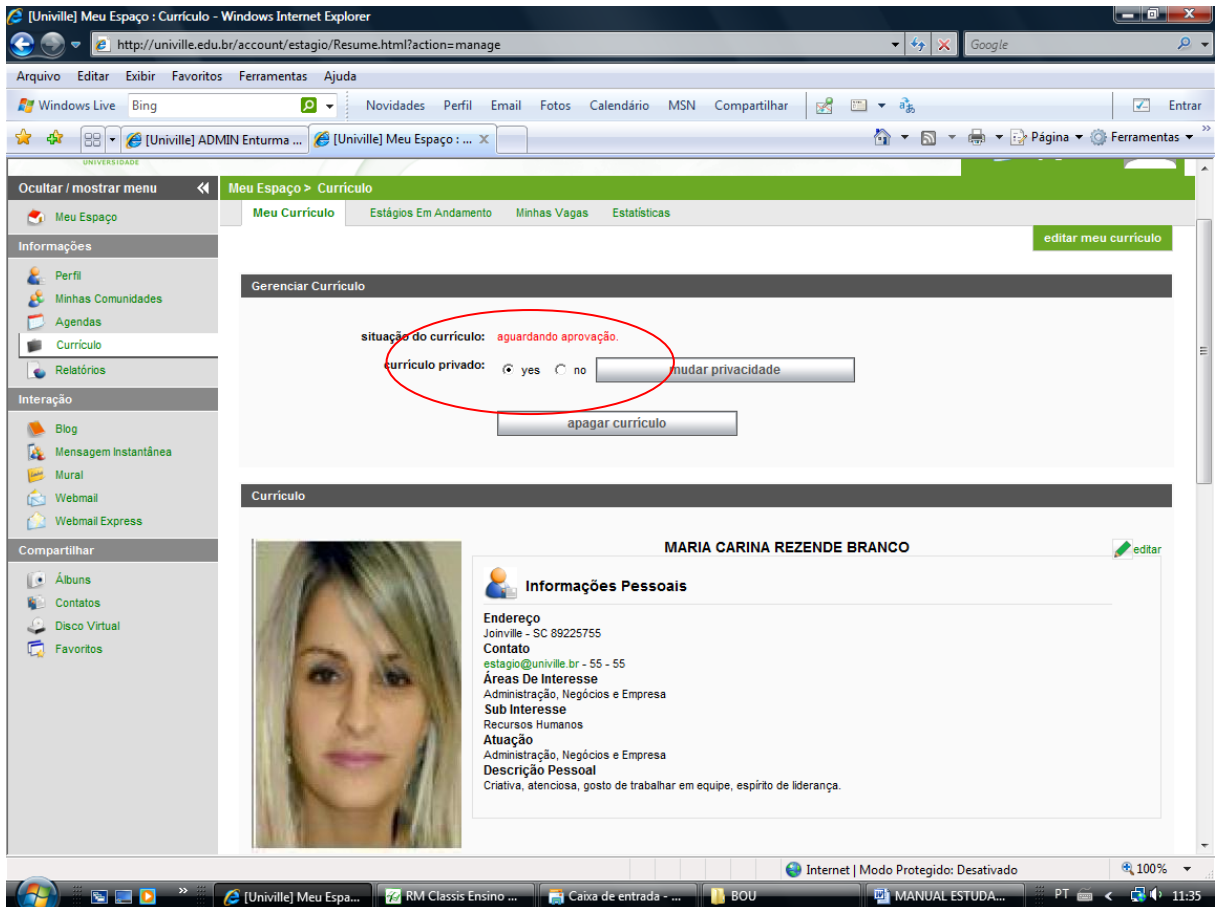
[Univille] Meu Espaço : Currículo - Windows Internet Explorer

http://univille.edu.br/account/estagio/Resume.html?action=manage

Google

Arquivo Editar Exibir Favoritos Ferramentas Ajuda

Windows Live Bing Novidades Perfil Email Fotos Calendário MSN Compartilhar Entrar

[Univille] ADMIN Enturma ... [Univille] Meu Espaço : ...

Página Ferramentas

UNIVERSIDADE

Ocultar / mostrar menu

Meu Espaço

Informações

Perfil
Minhas Comunidades
Agendas
Currículo
Relatórios

Interação

Blog
Mensagem Instantânea
Mural
Webmail
Webmail Express

Compartilhar

Álbuns
Contatos
Disco Virtual
Favoritos

Meu Espaço > Currículo

Meu Currículo Estágios Em Andamento Minhas Vagas Estatísticas

editar meu currículo

Gerenciar Currículo

situação do currículo: aguardando aprovação.

currículo privado: yes no mudar privacidade

apagar currículo

Currículo

MARIA CARINA REZENDE BRANCO

editar

Informações Pessoais

Endereço
Joinville - SC 89225755
Contato
estagio@univille.br - 55 - 55
Áreas De Interesse
Administração, Negócios e Empresa
Sub Interesse
Recursos Humanos
Atuação
Administração, Negócios e Empresa
Descrição Pessoal
Criativa, atenciosa, gosto de trabalhar em equipe, espírito de liderança.

Internet | Modo Protegido: Desativado 100%

[Univille] Meu Espa... RM Classis Ensino ... Caixa de entrada - ... BOU MANUAL ESTUDA... PT 11:35